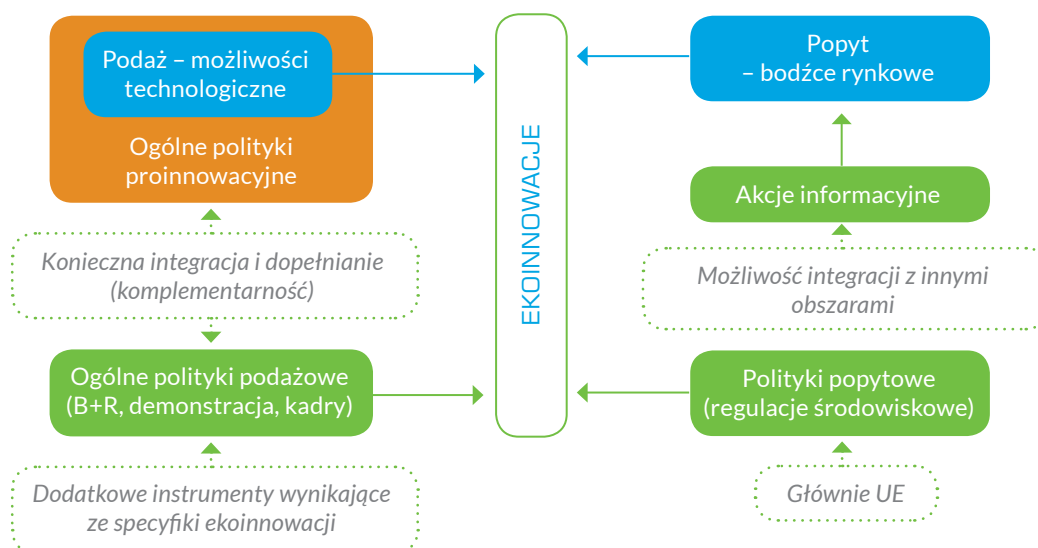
Podaż – możliwości technologiczne

Ogólne polityki proinnowacyjne

Konieczna integracja i dopełnianie (komplementarność)

Ogólne polityki podażowe (B+R, demonstracja, kadry)

Dodatkowe instrumenty wynikające ze specyfiki ekoinnowacji

EKOINNOWACJE

Popyt – bodźce rynkowe

Akcje informacyjne

Możliwość integracji z innymi obszarami

Polityki popytowe (regulacje środowiskowe)

Głównie UE